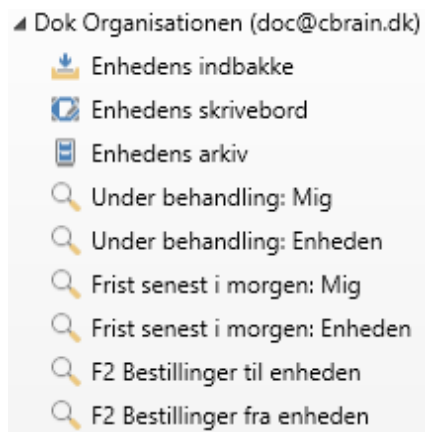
Dok Organisationen (doc@cbrain.dk)
Enhedens indbakke
Enhedens skrivebord
Enhedens arkiv
Under behandling: Mig
Under behandling: Enheden
Frist senest i morgen: Mig
Frist senest i morgen: Enheden
F2 Bestillinger til enheden
F2 Bestillinger fra enheden